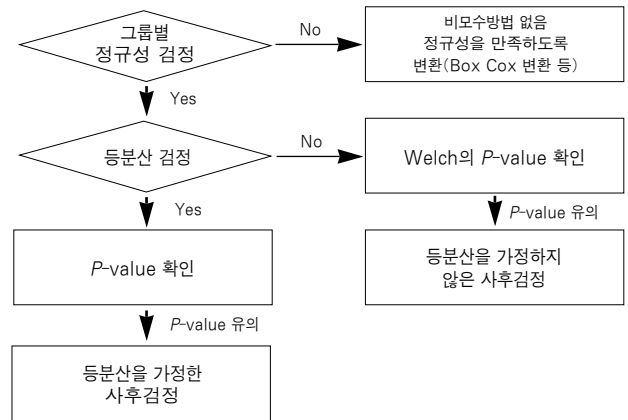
그룹별
정규성 검정

No

비모수방법 없음
정규성을 만족하도록
변환(Box Cox 변환 등)

Yes

등분산 검정

No

Welch의 P-value 확인

Yes

P-value 유의

P-value 확인

등분산을 가정하지
않은 사후검정

P-value 유의

등분산을 가정한
사후검정